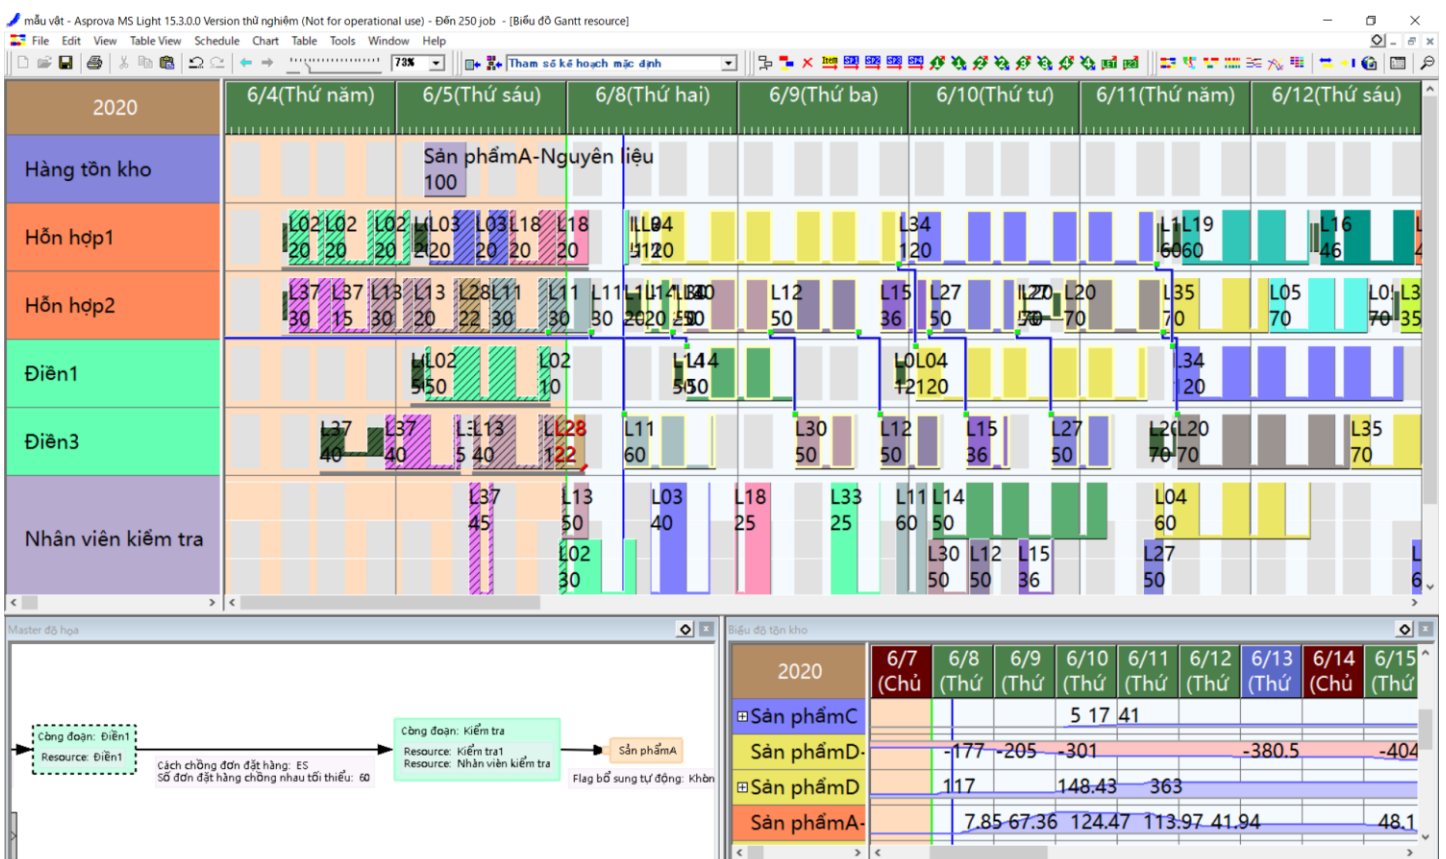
mẫu vật - Asprova MS Light 15.3.0.0 Version thử nghiệm (Not for operational use) - Đến 250 job - [Biểu đồ Gantt resource]

File Edit View Table View Schedule Chart Table Tools Window Help

73%

Tham số kế hoạch mặc định

| 2020 | 6/4(Thứ năm) | 6/5(Thứ sáu) | 6/8(Thứ hai) | 6/9(Thứ ba) | 6/10(Thứ tư) | 6/11(Thứ năm) | 6/12(Thứ sáu) |
|---|---|---|---|---|---|---|---|
| Hàng tồn kho | Sản phẩmA-Nguyên liệu 100 | | | | | | |
| Hỗn hợp1 | L02 20 L02 20 L02 20 L03 20 L03 20 L18 20 L18 20 | | L04 120 | | L34 120 | L19 60 60 | L16 46 |
| Hỗn hợp2 | L37 30 L37 15 L13 30 L13 20 L28 22 L11 30 L11 30 L11 30 | | 20 20 50 | L12 50 | L15 36 L27 50 | L20 70 L20 70 | L35 70 L05 70 L0 70 L3 35 |
| Điền1 | L02 50 L02 10 | | L14 50 | | L04 120 | L34 120 | |
| Điền3 | L37 40 L37 40 L13 5 40 L28 122 | | L11 60 | L30 50 | L12 50 L15 36 L27 50 | L20 70 70 | L35 70 |
| Nhân viên kiểm tra | L37 45 L13 50 L02 30 | | L03 40 | L18 25 L33 25 | L11 60 L14 50 L30 50 L12 50 L15 36 | L04 60 L27 50 | |

Master đồ họa

Công đoạn: Điền1
Resource: Điền1

Cách chồng đơn đặt hàng: ES
Số đơn đặt hàng chồng nhau tối thiểu: 60

Công đoạn: Kiểm tra
Resource: Kiểm tra1
Resource: Nhân viên kiểm tra

Sản phẩmA

Flag bổ sung tự động: Khôn

Biểu đồ tồn kho

| 2020 | 6/7 (Chủ | 6/8 (Thứ | 6/9 (Thứ | 6/10 (Thứ | 6/11 (Thứ | 6/12 (Thứ | 6/13 (Thứ | 6/14 (Chủ | 6/15 (Thứ |
|---|---|---|---|---|---|---|---|---|---|
| ⊞Sản phẩmC | | | | 5 17 41 | | | | | |
| Sản phẩmD- | | -177 | -205 | -301 | | -380.5 | | | -404 |
| ⊞Sản phẩmD | | 117 | | 148.43 | 363 | | | | |
| Sản phẩmA- | | 7.85 | 67.36 | 124.47 | 113.97 | 41.94 | | | 48.1 |